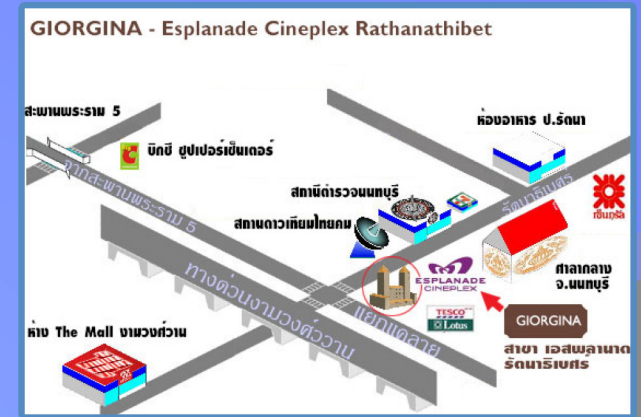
GIORGINA - Esplanade Cineplex Rathanathibet

สะพานพระราม 5

บิ๊กซี ซุปเปอร์เซ็นเตอร์

จากสะพานพระราม 5

ห้องอาหาร ป.รัณนา

รัตนาธิเบศร์

สถานีตำรวจนนทบุรี

สถานีดาวเทียมไทยคม

เซ็นทรัล

ทางด่วนงามวงศ์วาน

ESPLANADE CINEPLEX

ศาลากลาง จ.นนทบุรี

แยกแคลาย

ห้าง The Mall งามวงศ์วาน

THE MALL

TESCO Lotus

GIORGINA

สาขา เอสพลานาด รัตนาธิเบศร์